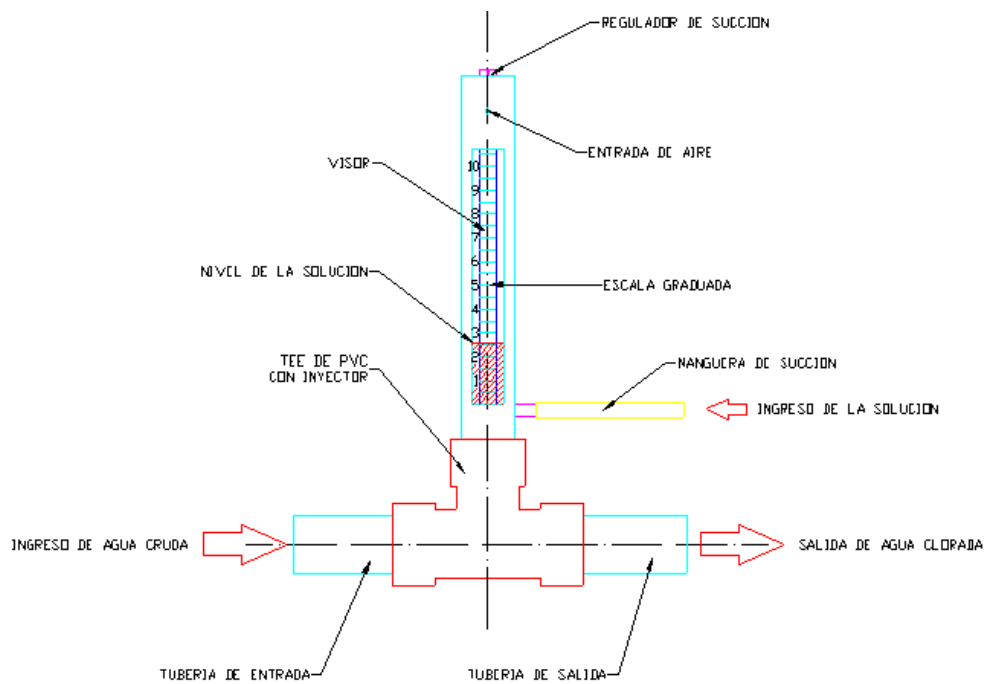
REGULADOR DE SUCCION

ENTRADA DE AIRE

VISOR

10
9
8
7
6
5
4
3
2
1

NIVEL DE LA SOLUCION

ESCALA GRADUADA

TEE DE PVC
CON INYECTOR

MANGUERA DE SUCCION

INGRESO DE LA SOLUCION

INGRESO DE AGUA CRUDA

SALIDA DE AGUA CLORADA

TUBERIA DE ENTRADA

TUBERIA DE SALIDA